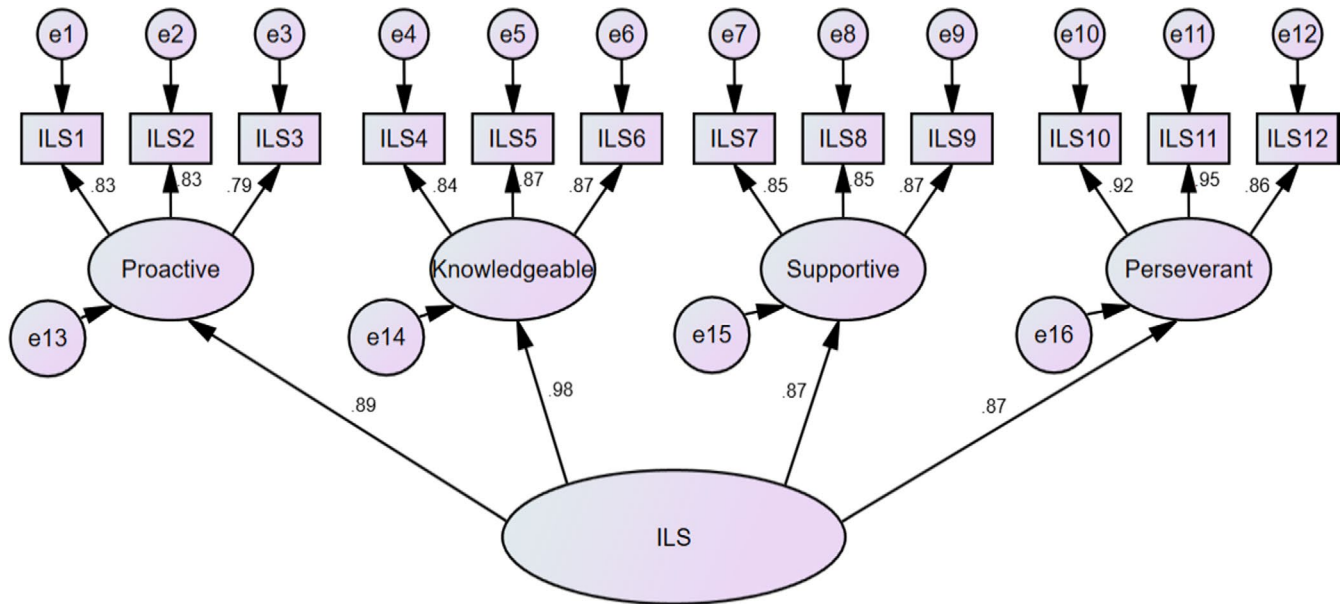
e1 e2 e3 e4 e5 e6 e7 e8 e9 e10 e11 e12

ILS1 ILS2 ILS3 ILS4 ILS5 ILS6 ILS7 ILS8 ILS9 ILS10 ILS11 ILS12

.83 .83 .79 .84 .87 .87 .85 .85 .87 .92 .95 .86

Proactive Knowledgeable Supportive Perseverant

e13 e14 e15 e16

.89 .98 .87 .87

ILS